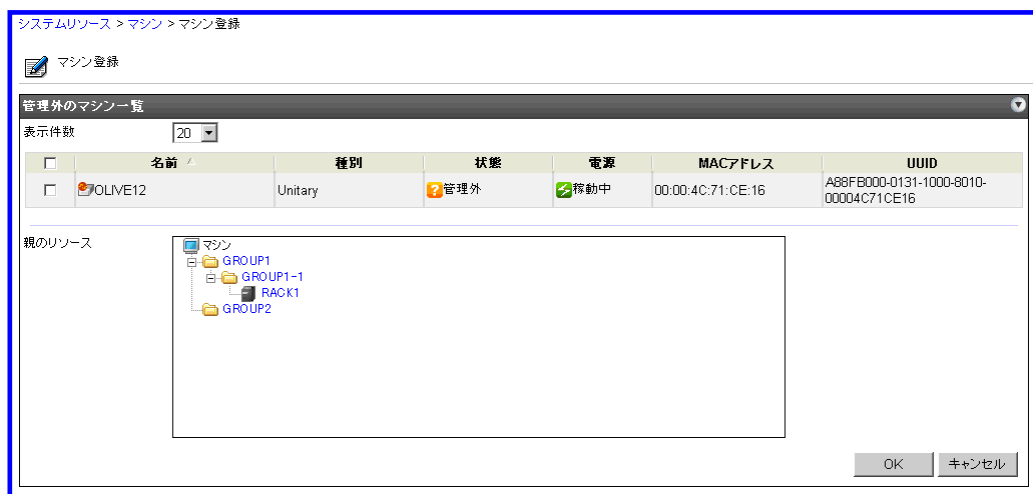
システムリソース > マシン > マシン登録

マシン登録

管理外のマシン一覧

表示件数 20

| ☐ | 名前 | 種別 | 状態 | 電源 | MACアドレス | UUID |
|---|---|---|---|---|---|---|
| ☐ | OLIVE12 | Unitary | 管理外 | 稼動中 | 00:00:4C:71:CE:16 | A88FB000-0131-1000-8010-00004C71CE16 |

親のリソース

マシン
GROUP1
GROUP1-1
RACK1
GROUP2

OK キャンセル